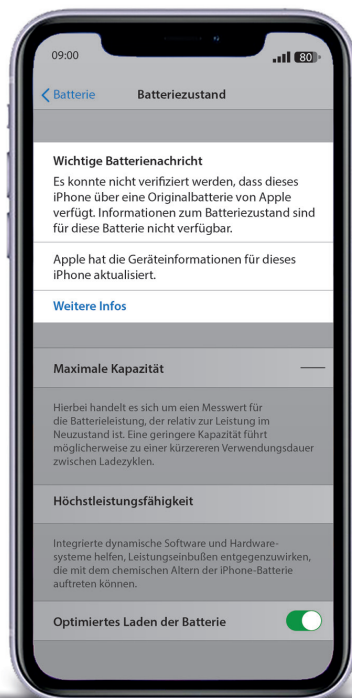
09:00

80

Batterie Batteriezustand

Wichtige Batterienachricht

Es konnte nicht verifiziert werden, dass dieses iPhone über eine Originalbatterie von Apple verfügt. Informationen zum Batteriezustand sind für diese Batterie nicht verfügbar.

Apple hat die Geräteinformationen für dieses iPhone aktualisiert.

Weitere Infos

Maximale Kapazität —

Hierbei handelt es sich um ein Messwert für die Batterieleistung, der relativ zur Leistung im Neuzustand ist. Eine geringere Kapazität führt möglicherweise zu einer kürzereren Verwendungsdauer zwischen Ladezyklen.

Höchstleistungsfähigkeit

Integrierte dynamische Software und Hardwaresysteme helfen, Leistungseinbußen entgegenzuwirken, die mit dem chemischen Altern der iPhone-Batterie auftreten können.

Optimiertes Laden der Batterie